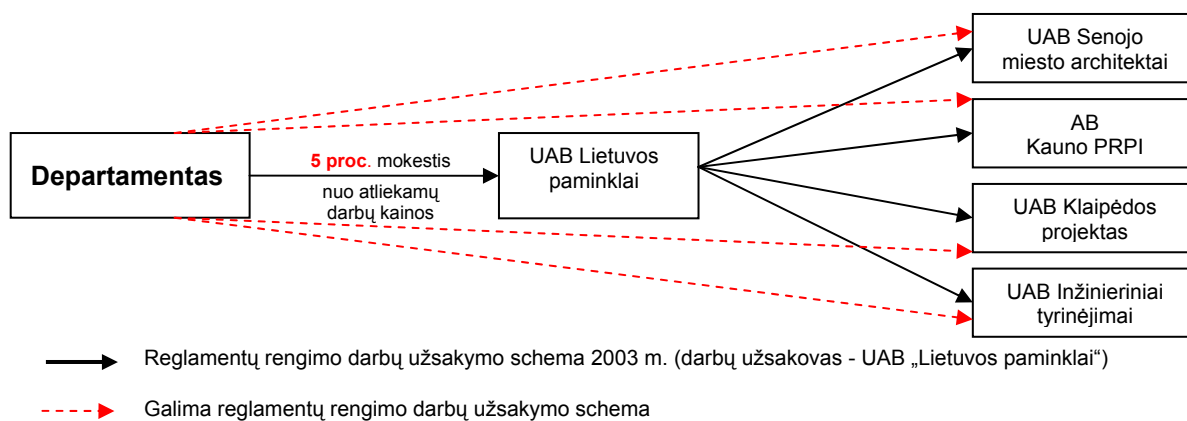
Departamentas

5 proc. mokestis

nuo atliekamų darbų kainos

UAB Lietuvos paminklai

UAB Senojo miesto architektai

AB Kauno PRPI

UAB Klaipėdos projektas

UAB Inžinieriniai tyrinėjimai

Reglamentų rengimo darbų užsakymo schema 2003 m. (darbų užsakovas - UAB „Lietuvos paminklai")

Galima reglamentų rengimo darbų užsakymo schema